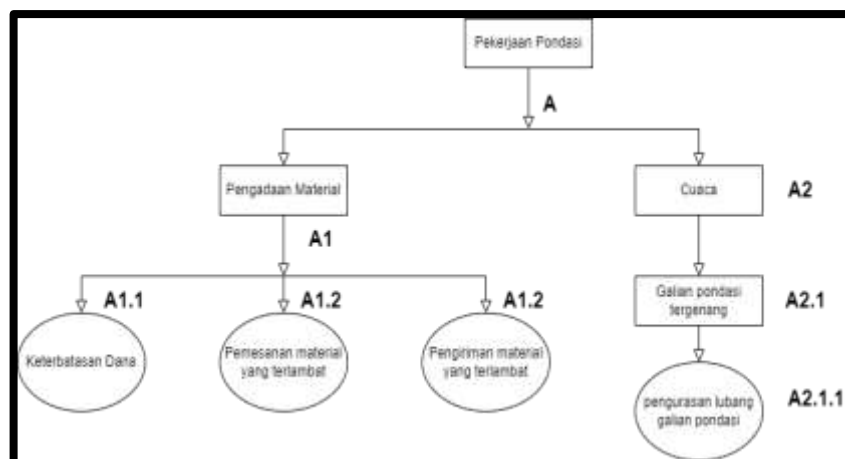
Pekerjaan Pondasi

A

Pengadaan Material

A1

Cuaca

A2

A1.1

Keterbatasan Dana

A1.2

Pemesanan material yang terlambat

A1.2

Pengiriman material yang terlambat

Galian pondasi tergenang

A2.1

pengurasan lubang galian pondasi

A2.1.1